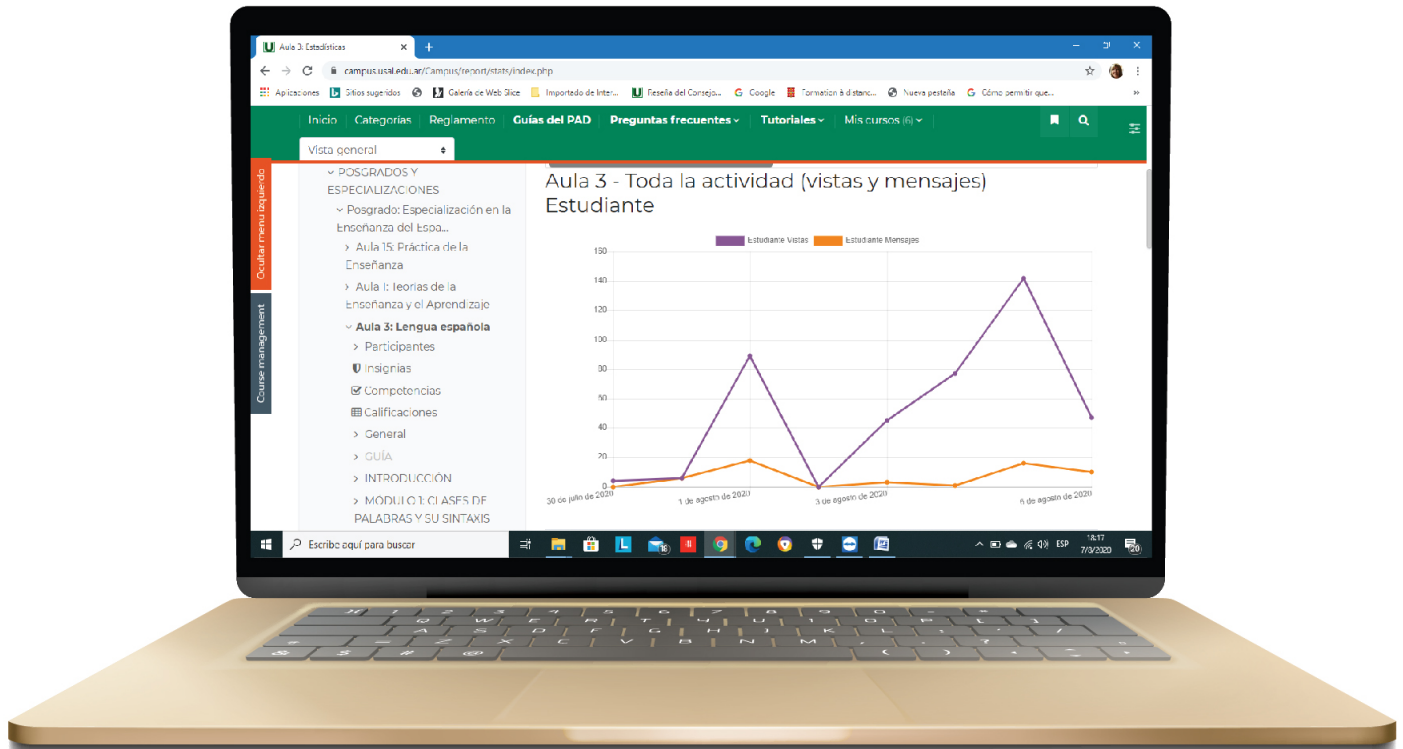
Aula 3: Estadísticas

campus.usal.edu.ar/Campus/report/stats/index.php

Aplicaciones Sitios sugeridos Galería de Web Slice Importado de Inter... Reseña del Consejo... Google Formation à distanc... Nueva pestaña Cómo permitir que...

Inicio Categorías Reglamento Guías del PAD Preguntas frecuentes Tutoriales Mis cursos (6)

Vista general

Ocultar menu izquierdo

Course management

POSGRADOS Y ESPECIALIZACIONES

Posgrado: Especialización en la Enseñanza del Espa...

Aula 15: Práctica de la Enseñanza

Aula 1: Teorías de la Enseñanza y el Aprendizaje

Aula 3: Lengua española

Participantes

Insignias

Competencias

Calificaciones

General

GUÍA

INTRODUCCIÓN

MÓDULO 1: CLASES DE PALABRAS Y SU SINTAXIS

Aula 3 - Toda la actividad (vistas y mensajes) Estudiante

Estudiante Vistas Estudiante Mensajes

160 140 120 100 80 60 40 20 0

30 de julio de 2020 1 de agosto de 2020 3 de agosto de 2020 6 de agosto de 2020

Escribe aquí para buscar

ESP 18:17 7/3/2020 20